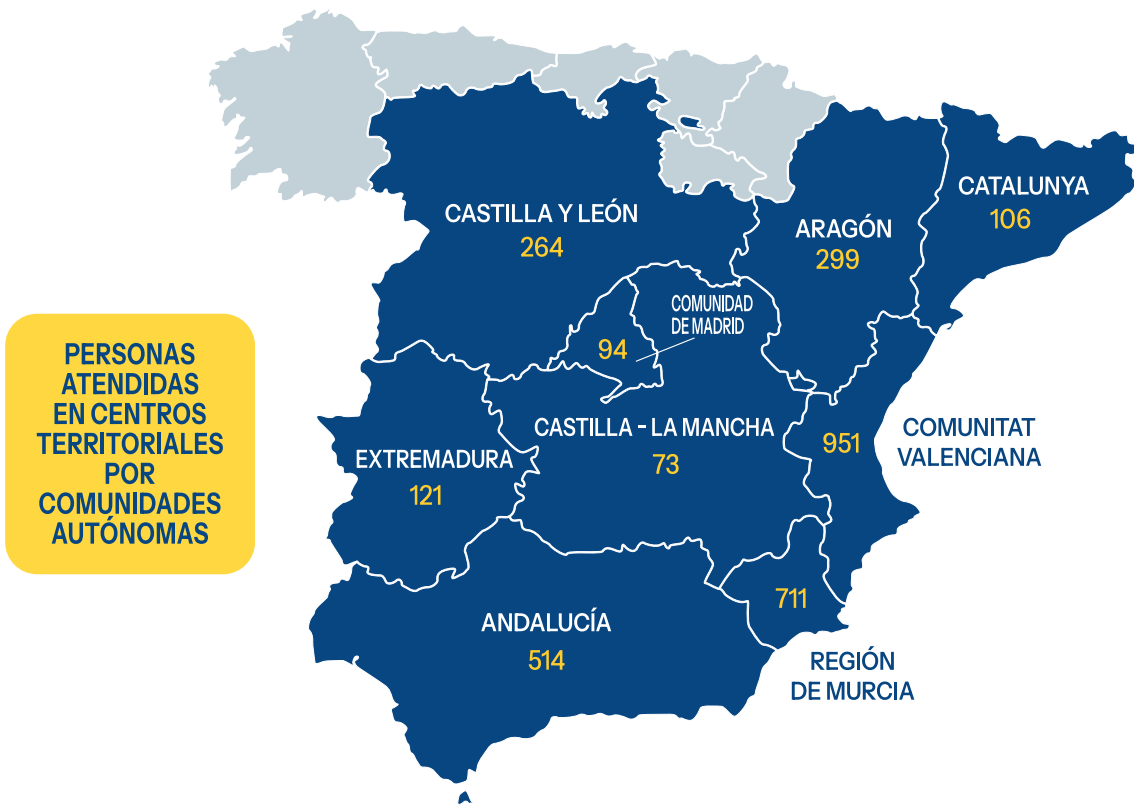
PERSONAS ATENDIDAS EN CENTROS TERRITORIALES POR COMUNIDADES AUTÓNOMAS

CASTILLA Y LEÓN
264

ARAGÓN
299

CATALUNYA
106

COMUNIDAD DE MADRID
94

CASTILLA - LA MANCHA
73

EXTREMADURA
121

951
COMUNITAT VALENCIANA

ANDALUCÍA
514

711
REGIÓN DE MURCIA